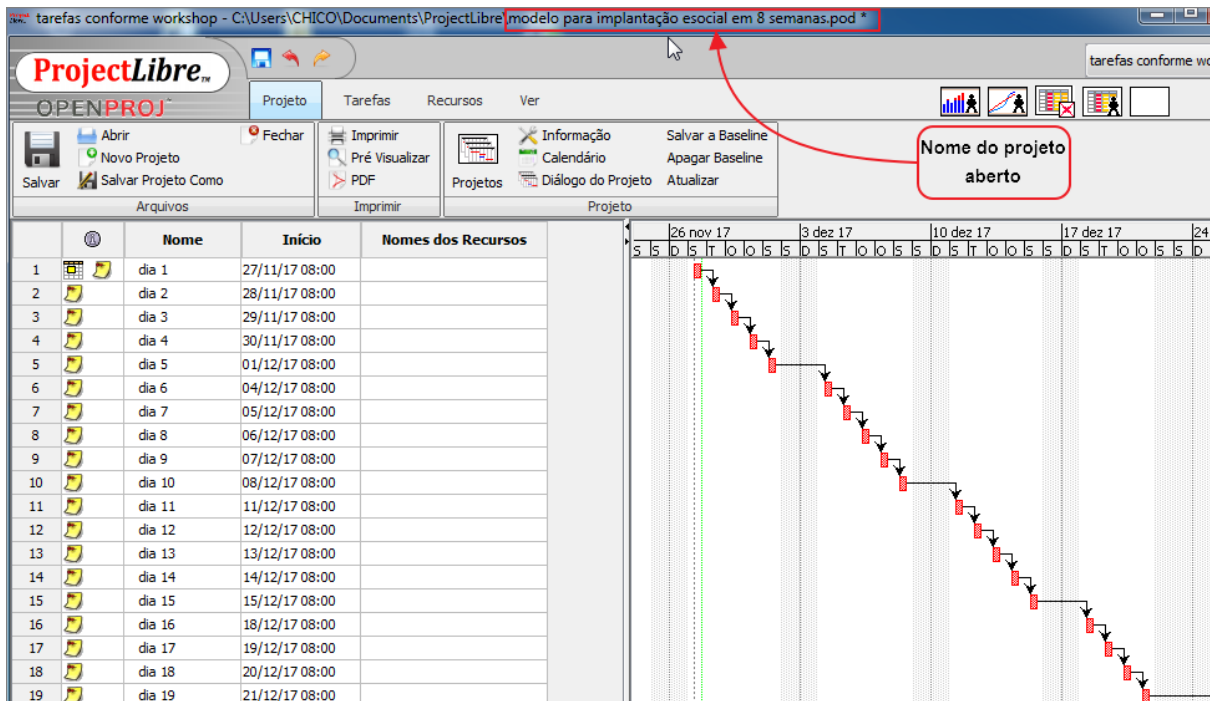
tarefas conforme workshop - C:\Users\CHICO\Documents\ProjectLibre\modelo para implantação esocial em 8 semanas.pod *

tarefas conforme wo

ProjectLibre™
OPENPROJ

Projeto Tarefas Recursos Ver

Salvar
Abrir
Novo Projeto
Salvar Projeto Como
Fechar
Arquivos

Imprimir
Pré Visualizar
PDF
Imprimir

Projetos
Informação
Calendário
Diálogo do Projeto
Salvar a Baseline
Apagar Baseline
Atualizar
Projeto

Nome do projeto aberto

| | | Nome | Início | Nomes dos Recursos |
|---|---|---|---|---|
| 1 | | dia 1 | 27/11/17 08:00 | |
| 2 | | dia 2 | 28/11/17 08:00 | |
| 3 | | dia 3 | 29/11/17 08:00 | |
| 4 | | dia 4 | 30/11/17 08:00 | |
| 5 | | dia 5 | 01/12/17 08:00 | |
| 6 | | dia 6 | 04/12/17 08:00 | |
| 7 | | dia 7 | 05/12/17 08:00 | |
| 8 | | dia 8 | 06/12/17 08:00 | |
| 9 | | dia 9 | 07/12/17 08:00 | |
| 10 | | dia 10 | 08/12/17 08:00 | |
| 11 | | dia 11 | 11/12/17 08:00 | |
| 12 | | dia 12 | 12/12/17 08:00 | |
| 13 | | dia 13 | 13/12/17 08:00 | |
| 14 | | dia 14 | 14/12/17 08:00 | |
| 15 | | dia 15 | 15/12/17 08:00 | |
| 16 | | dia 16 | 18/12/17 08:00 | |
| 17 | | dia 17 | 19/12/17 08:00 | |
| 18 | | dia 18 | 20/12/17 08:00 | |
| 19 | | dia 19 | 21/12/17 08:00 | |

26 nov 17 | 3 dez 17 | 10 dez 17 | 17 dez 17 | 24
S S D S T Q Q S S D S T Q Q S S D S T Q Q S S D S T Q Q S S D